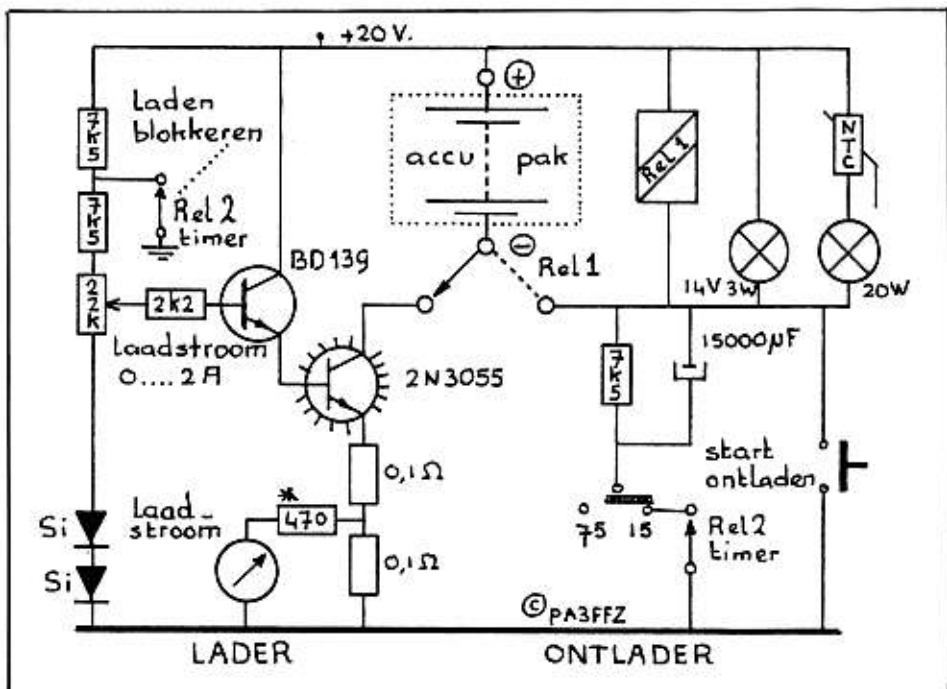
+20 V.

laden blokkeren

7k5

7k5

Rel 2 timer

22k

2k2

BD139

laadstroom 0.... 2 A

accu pak

Rel 1

Rel 1

NTC

14V 3W

20W

15000µF

2N3055

7k5

0,1 Ω

0,1 Ω

laad_ stroom

*

470

start ontladen

75 15

Rel 2 timer

Si

Si

©PA3FFZ

LADER

ONTLADER